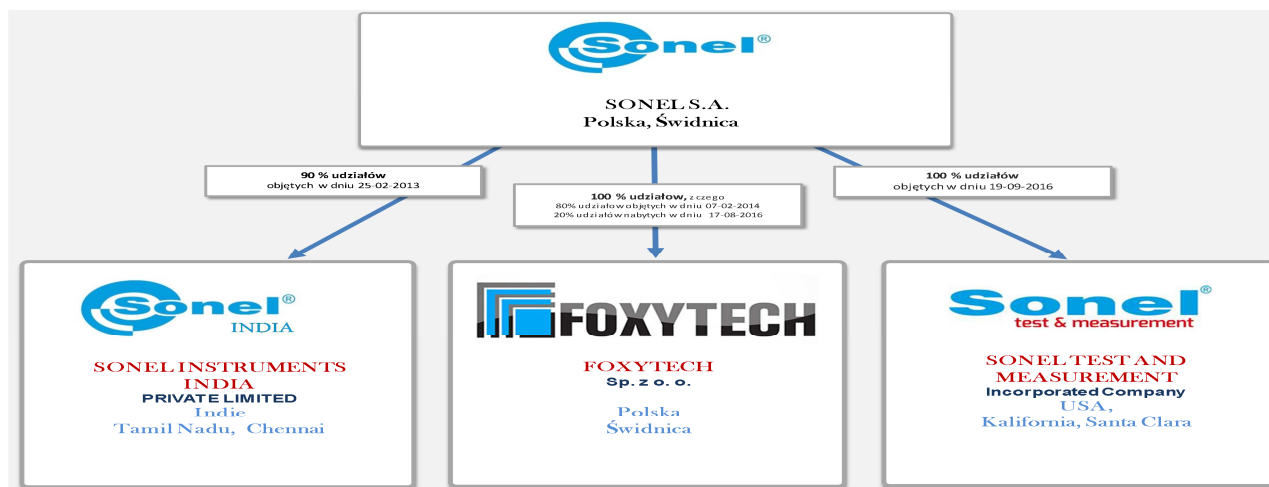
Sonel®

SONEL S.A.
Polska, Świdnica

90 % udziałów
objętych w dniu 25-02-2013

100 % udziałów, z czego
80% udziałów objętych w dniu 07-02-2014
20% udziałów nabytych w dniu 17-08-2016

100 % udziałów
objętych w dniu 19-09-2016

Sonel®
INDIA

SONEL INSTRUMENTS INDIA
PRIVATE LIMITED
Indie
Tamil Nadu, Chennai

FOXYTECH

FOXYTECH
Sp. z o. o.

Polska
Świdnica

Sonel®
test & measurement

SONEL TEST AND MEASUREMENT
Incorporated Company
USA,
Kalifornia, Santa Clara